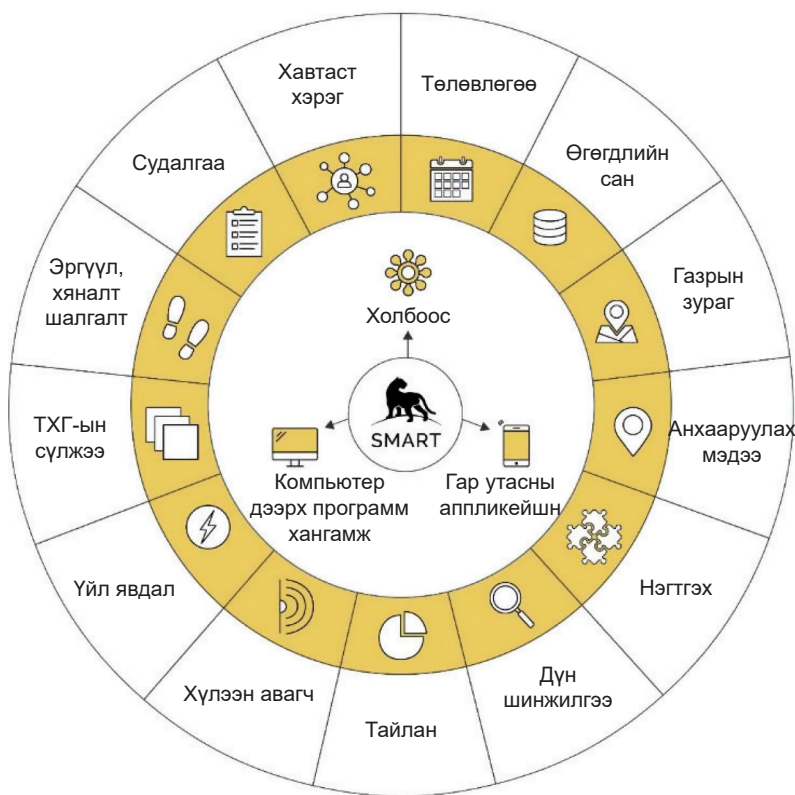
Хавтаст хэрэг

Төлөвлөгөө

Өгөгдлийн сан

Газрын зураг

Анхааруулах мэдээ

Нэгтгэх

Дүн шинжилгээ

Тайлан

Хүлээн авагч

Үйл явдал

ТХГ-ын сүлжээ

Эргүүл, хяналт шалгалт

Судалгаа

Холбоос

SMART

Компьютер дээрх программ хангамж

Гар утасны аппликейшн